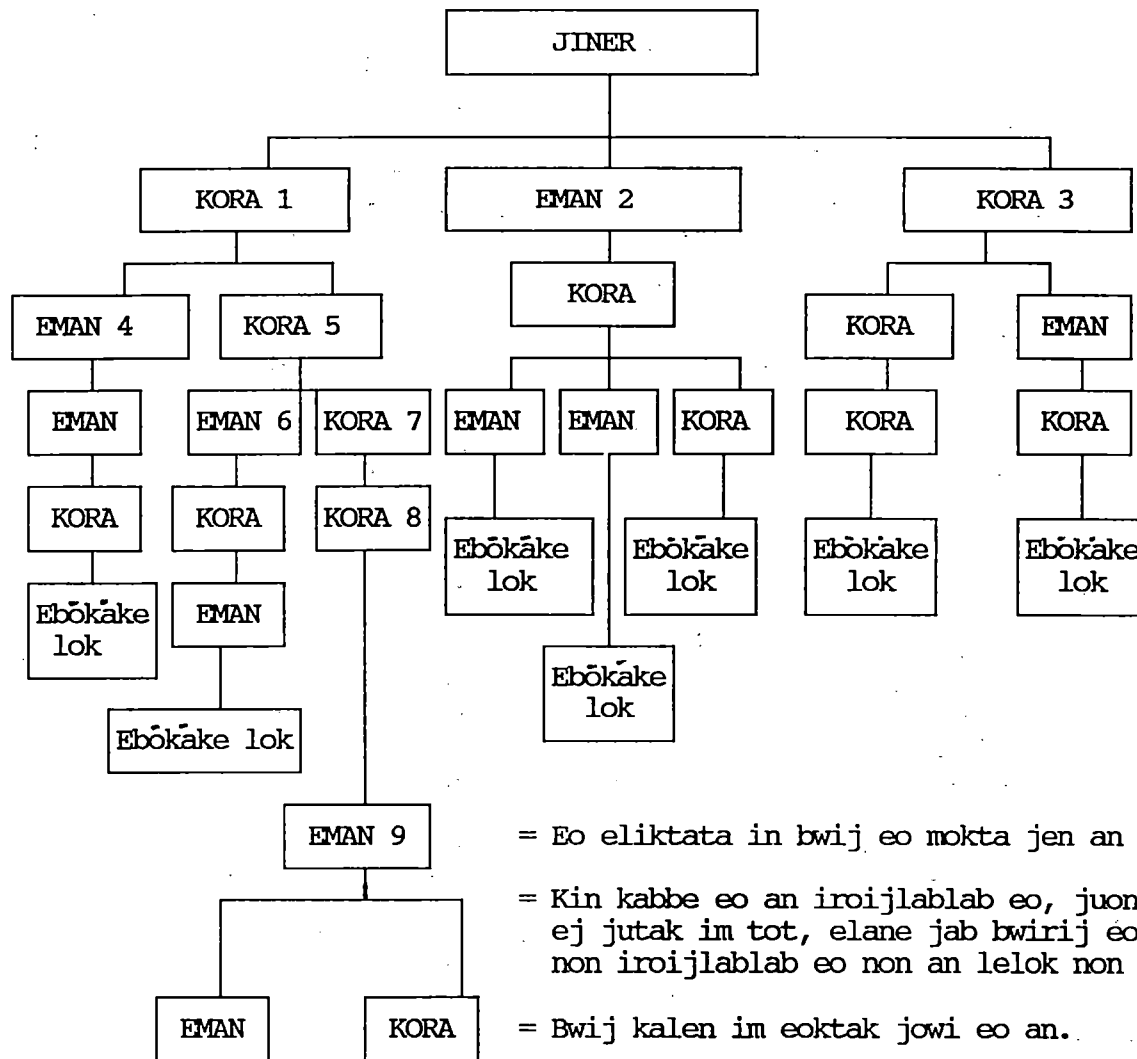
JINER

KORA 1

EMAN 2

KORA 3

EMAN 4

KORA 5

KORA

KORA

EMAN

EMAN

EMAN 6

KORA 7

EMAN

EMAN

KORA

KORA

KORA

KORA

KORA

KORA 8

Ebōk̄ake lok

Ebōk̄ake lok

Ebōk̄ake lok

Ebōk̄ake lok

Ebōk̄ake lok

EMAN

Ebōk̄ake lok

Ebōk̄ake lok

Ebōk̄ake lok

EMAN 9

= Eo eliktata in bwij eo mokta jen an

= Kin kabbe eo an iroijlablab eo, juon ej jutak im tot, elane jab bwirij eo non iroijlablab eo non an lelok non

EMAN

KORA

= Bwij kalen im eoktak jowi eo an.